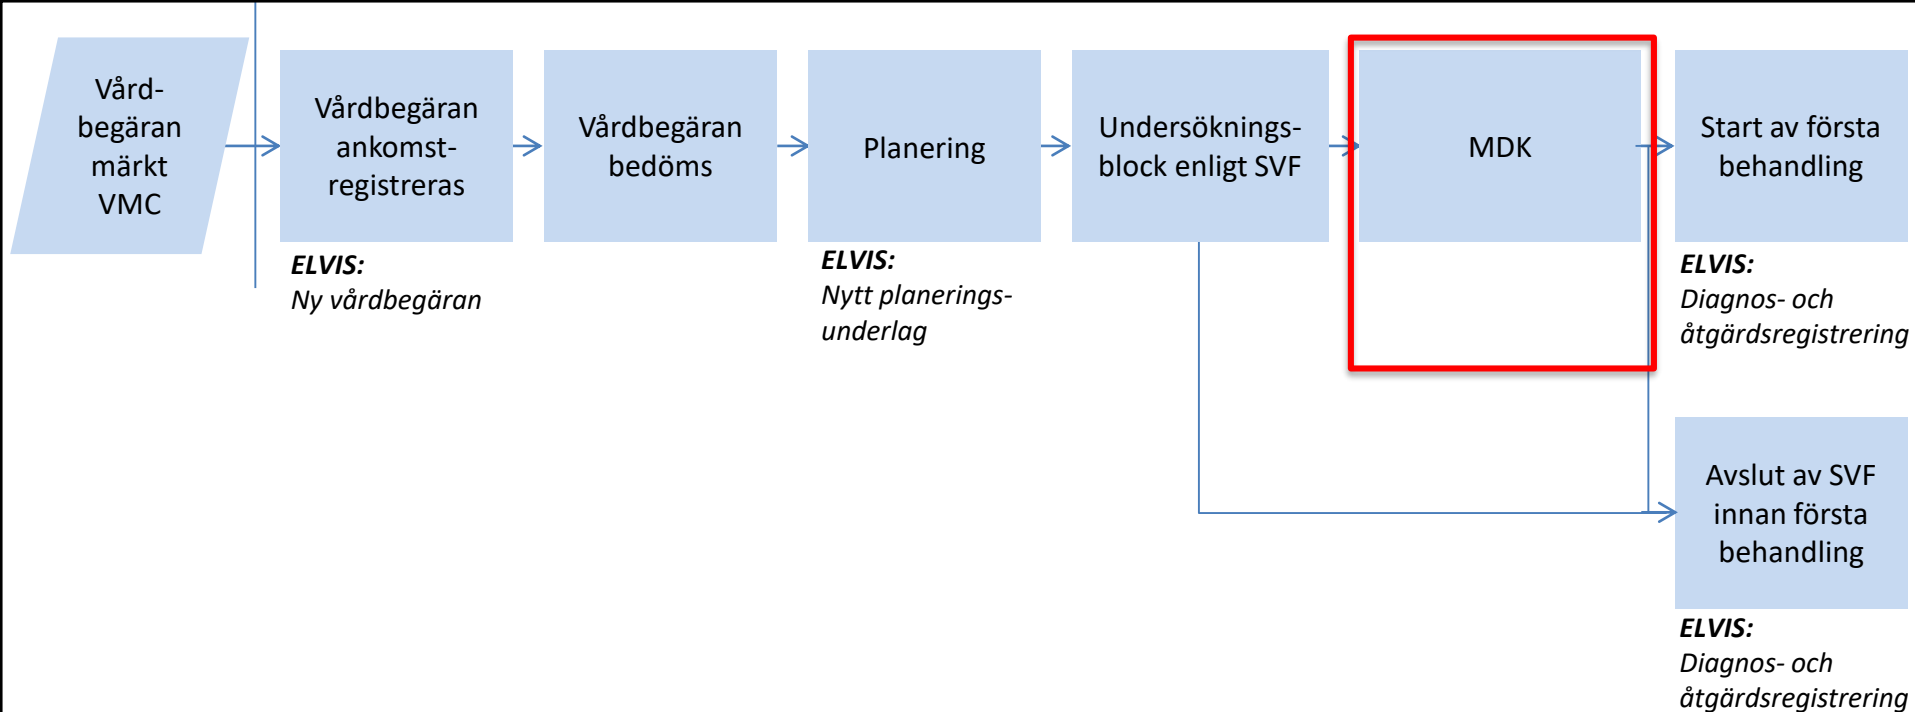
Vårdbegäran märkt VMC

Vårdbegäran ankomstregistreras

ELVIS:
Ny vårdbegäran

Vårdbegäran bedöms

Planering

ELVIS:
Nytt planeringsunderlag

Undersökningsblock enligt SVF

MDK

Start av första behandling

ELVIS:
Diagnos- och åtgärdsregistrering

Avslut av SVF innan första behandling

ELVIS:
Diagnos- och åtgärdsregistrering